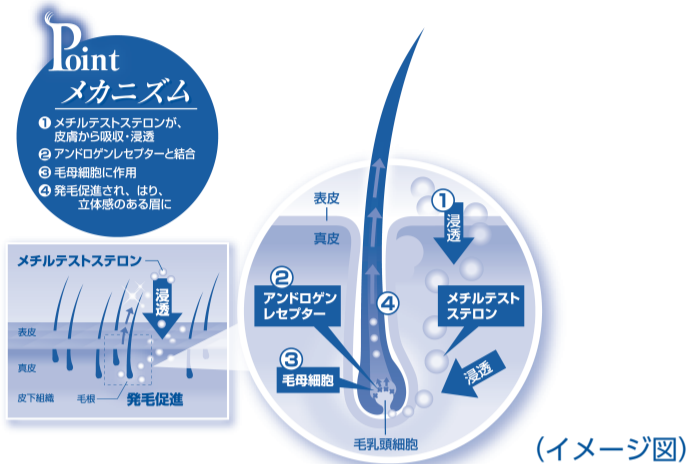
Point
メカニズム

❶ メチルテストステロンが、皮膚から吸収・浸透
❷ アンドロゲンレセプターと結合
❸ 毛母細胞に作用
❹ 発毛促進され、はり、立体感のある眉に

メチルテストステロン
浸透
表皮
真皮
皮下組織
毛根
発毛促進

表皮
真皮
① 浸透
② アンドロゲンレセプター
④
メチルテストステロン
③ 毛母細胞
浸透
毛乳頭細胞

（イメージ図）